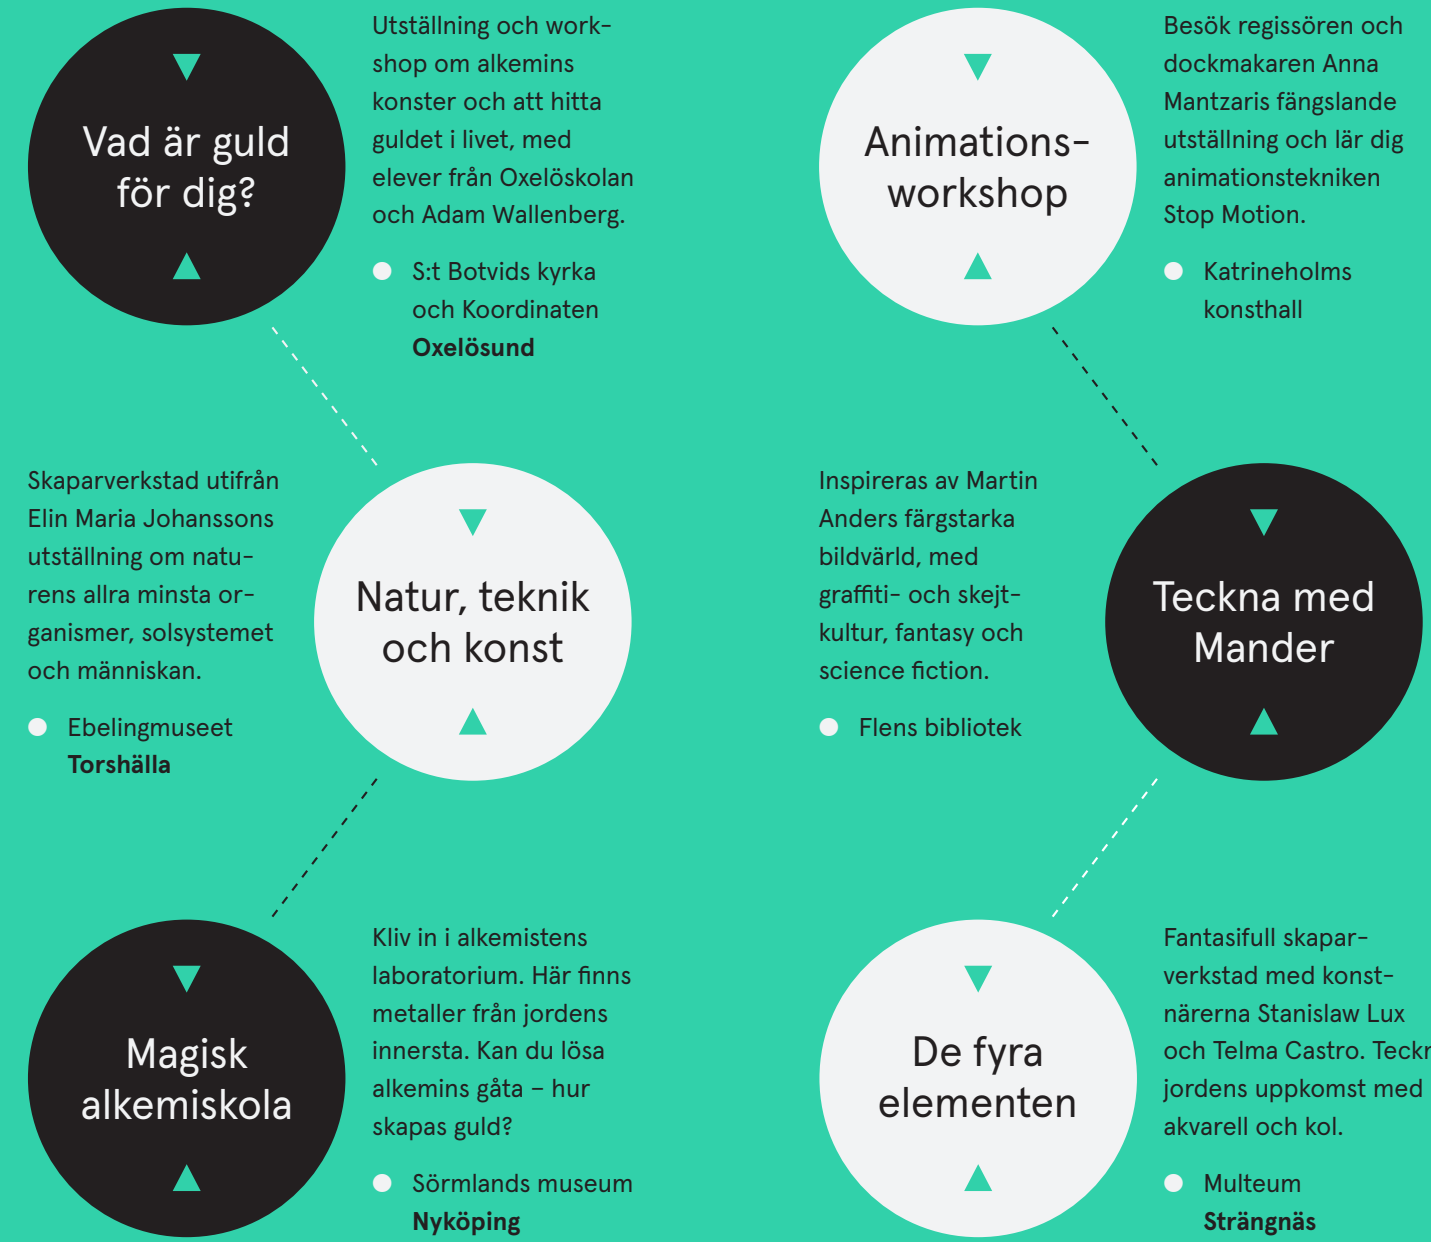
Vad är guld för dig?

Utställning och workshop om alkemins konster och att hitta guldet i livet, med elever från Oxelöskolan och Adam Wallenberg.

S:t Botvids kyrka och Koordinaten **Oxelösund**

Animationsworkshop

Besök regissören och dockmakaren Anna Mantzaris fängslande utställning och lär dig animationstekniken Stop Motion.

Katrineholms konsthall

Skaparverkstad utifrån Elin Maria Johanssons utställning om naturens allra minsta organismer, solsystemet och människan.

Ebelingmuseet **Torshälla**

Natur, teknik och konst

Inspireras av Martin Anders färgstarka bildvärld, med graffiti- och skejtkultur, fantasy och science fiction.

Flens bibliotek

Teckna med Mander

Magisk alkemiskola

Kliv in i alkemistens laboratorium. Här finns metaller från jordens innersta. Kan du lösa alkemins gåta – hur skapas guld?

Sörmlands museum **Nyköping**

De fyra elementen

Fantasifull skaparverkstad med konstnärerna Stanislaw Lux och Telma Castro. Teckn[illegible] jordens uppkomst med akvarell och kol.

Multeum **Strängnäs**